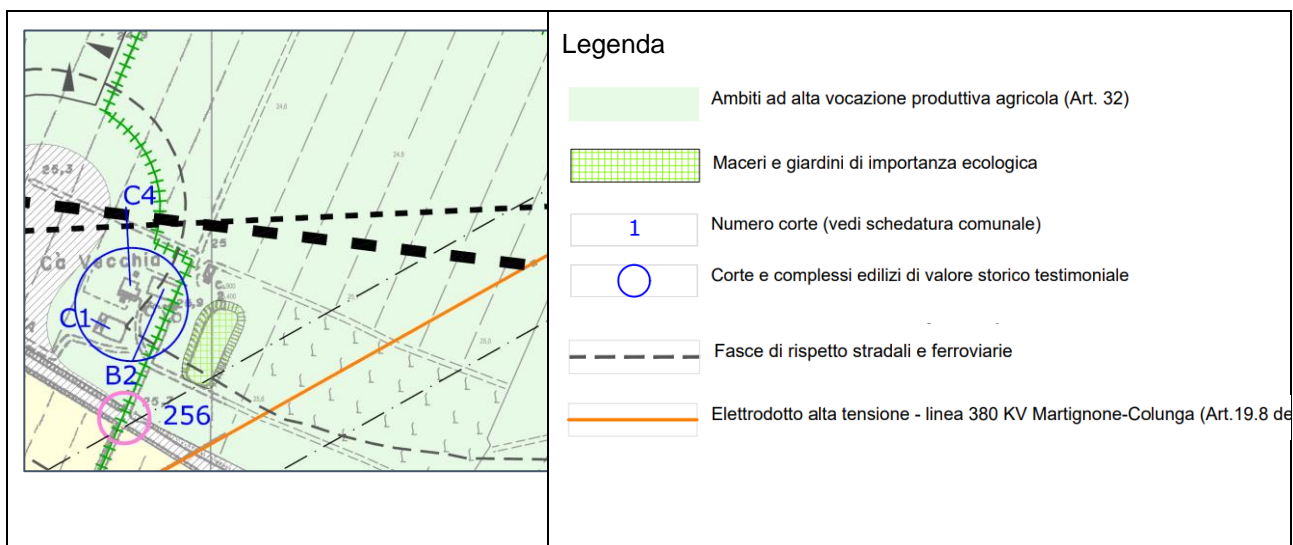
C4
Cà Vecchia
C1
B2
256
25,3
25
24,9
25,6

Legenda

Ambiti ad alta vocazione produttiva agricola (Art. 32)

Maceri e giardini di importanza ecologica

1 Numero corte (vedi schedatura comunale)

Corte e complessi edilizi di valore storico testimoniale

Fasce di rispetto stradali e ferroviarie

Elettrodotto alta tensione - linea 380 KV Martignone-Colunga (Art.19.8 de